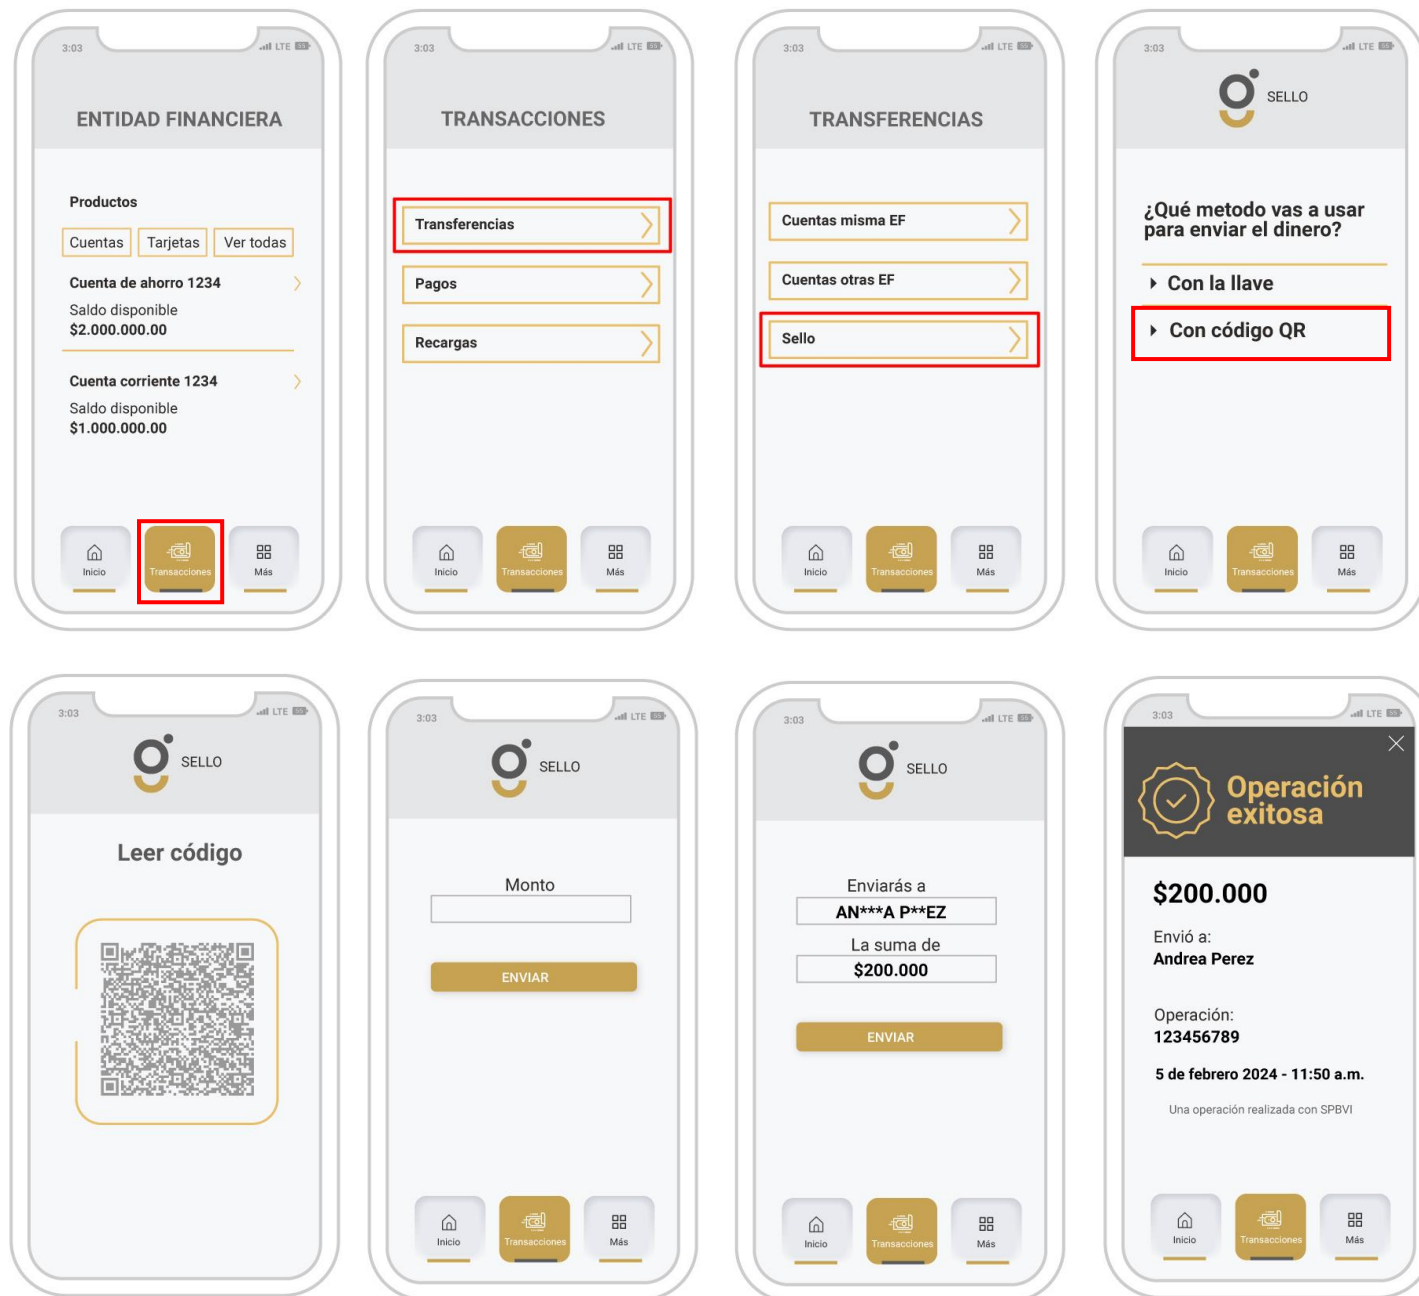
3:03 LTE

ENTIDAD FINANCIERA

Productos

Cuentas | Tarjetas | Ver todas

Cuenta de ahorro 1234

Saldo disponible
$2.000.000.00

Cuenta corriente 1234

Saldo disponible
$1.000.000.00

Inicio | Transacciones | Más

3:03 LTE

TRANSACCIONES

Transferencias

Pagos

Recargas

Inicio | Transacciones | Más

3:03 LTE

TRANSFERENCIAS

Cuentas misma EF

Cuentas otras EF

Sello

Inicio | Transacciones | Más

3:03 LTE

SELLO

¿Qué metodo vas a usar para enviar el dinero?

Con la llave

Con código QR

Inicio | Transacciones | Más

3:03 LTE

SELLO

Leer código

3:03 LTE

SELLO

Monto

ENVIAR

Inicio | Transacciones | Más

3:03 LTE

SELLO

Enviarás a
AN***A P**EZ

La suma de
$200.000

ENVIAR

Inicio | Transacciones | Más

3:03 LTE

Operación exitosa

$200.000

Envió a:
Andrea Perez

Operación:
123456789

5 de febrero 2024 - 11:50 a.m.

Una operación realizada con SPBVI

Inicio | Transacciones | Más